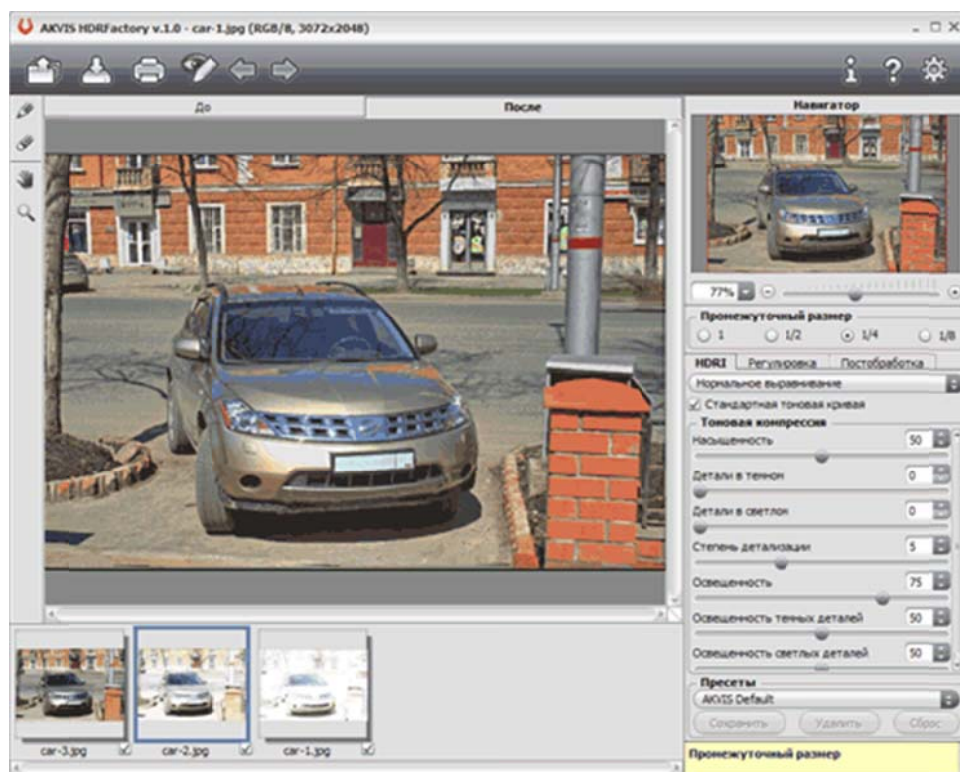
AKVIS HDRFactory v.1.0 - car-1.jpg (RGB/8, 3072x2048)

До

После

Навигатор

77%

Промежуточный размер

1 1/2 1/4 1/8

HDRI Регулировка Постобработка

Нормальное выравнивание

Стандартная тоновая кривая

Тоновая компрессия

Насыщенность 50

Детали в темном 0

Детали в светлом 0

Степень детализации 5

Освещенность 75

Освещенность темных деталей 50

Освещенность светлых деталей 50

Пресеты

AKVIS Default

Сохранить Удалить Сброс

Промежуточный размер

car-3.jpg

car-2.jpg

car-1.jpg